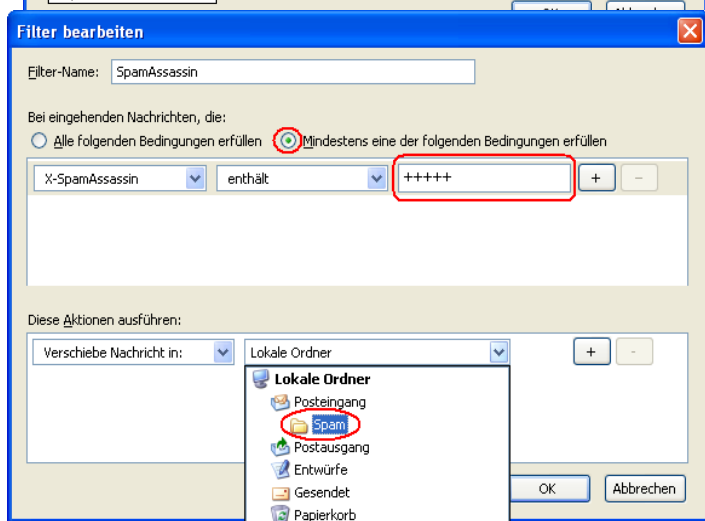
Filter bearbeiten

Filter-Name: SpamAssassin

Bei eingehenden Nachrichten, die:

Alle folgenden Bedingungen erfüllen

Mindestens eine der folgenden Bedingungen erfüllen

X-SpamAssassin

enthält

+++++

+

−

Diese Aktionen ausführen:

Verschiebe Nachricht in:

Lokale Ordner

+

−

Lokale Ordner

Posteingang

Spam

Postausgang

Entwürfe

Gesendet

Papierkorb

OK

Abbrechen